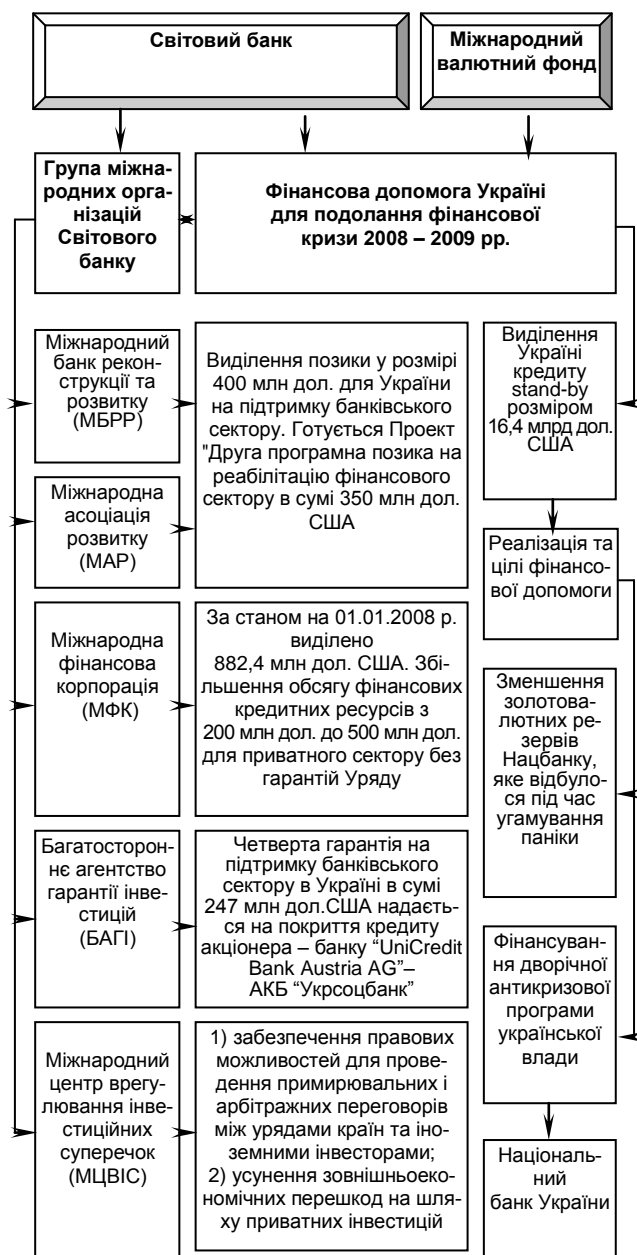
Світовий банк

Міжнародний валютний фонд

Група міжнародних організацій Світового банку

Фінансова допомога Україні для подолання фінансової кризи 2008 – 2009 рр.

Міжнародний банк реконструкції та розвитку (МБРР)

Міжнародна асоціація розвитку (МАР)

Виділення позики у розмірі 400 млн дол. для України на підтримку банківського сектору. Готується Проект "Друга програмна позика на реабілітацію фінансового сектору в сумі 350 млн дол. США

Виділення Україні кредиту stand-by розміром 16,4 млрд дол. США

Реалізація та цілі фінансової допомоги

Міжнародна фінансова корпорація (МФК)

За станом на 01.01.2008 р. виділено 882,4 млн дол. США. Збільшення обсягу фінансових кредитних ресурсів з 200 млн дол. до 500 млн дол. для приватного сектору без гарантій Уряду

Зменшення золотовалютних резервів Нацбанку, яке відбулося під час угамування паніки

Багатостороннє агентство гарантії інвестицій (БАГІ)

Четверта гарантія на підтримку банківського сектору в Україні в сумі 247 млн дол.США надається на покриття кредиту акціонера – банку "UniCredit Bank Austria AG"– АКБ "Укрсоцбанк"

Фінансування дворічної антикризової програми української влади

Міжнародний центр врегулювання інвестиційних суперечок (МЦВІС)

1) забезпечення правових можливостей для проведення примирювальних і арбітражних переговорів між урядами країн та іноземними інвесторами;
2) усунення зовнішньоекономічних перешкод на шляху приватних інвестицій

Національний банк України